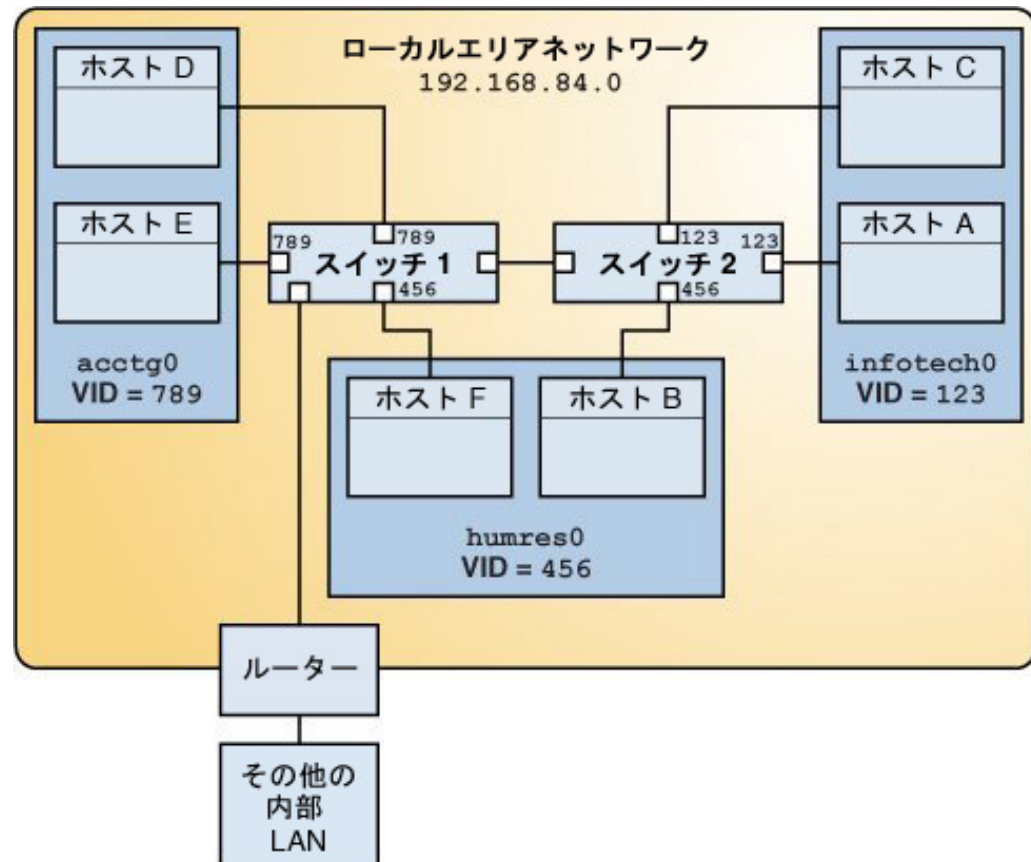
ローカルエリアネットワーク
192.168.84.0

ホスト D

ホスト E

acctg0
VID = 789

789
789
スイッチ 1
456

123
123
スイッチ 2
456

ホスト C

ホスト A

infotech0
VID = 123

ホスト F

ホスト B

humres0
VID = 456

ルーター

その他の
内部
LAN